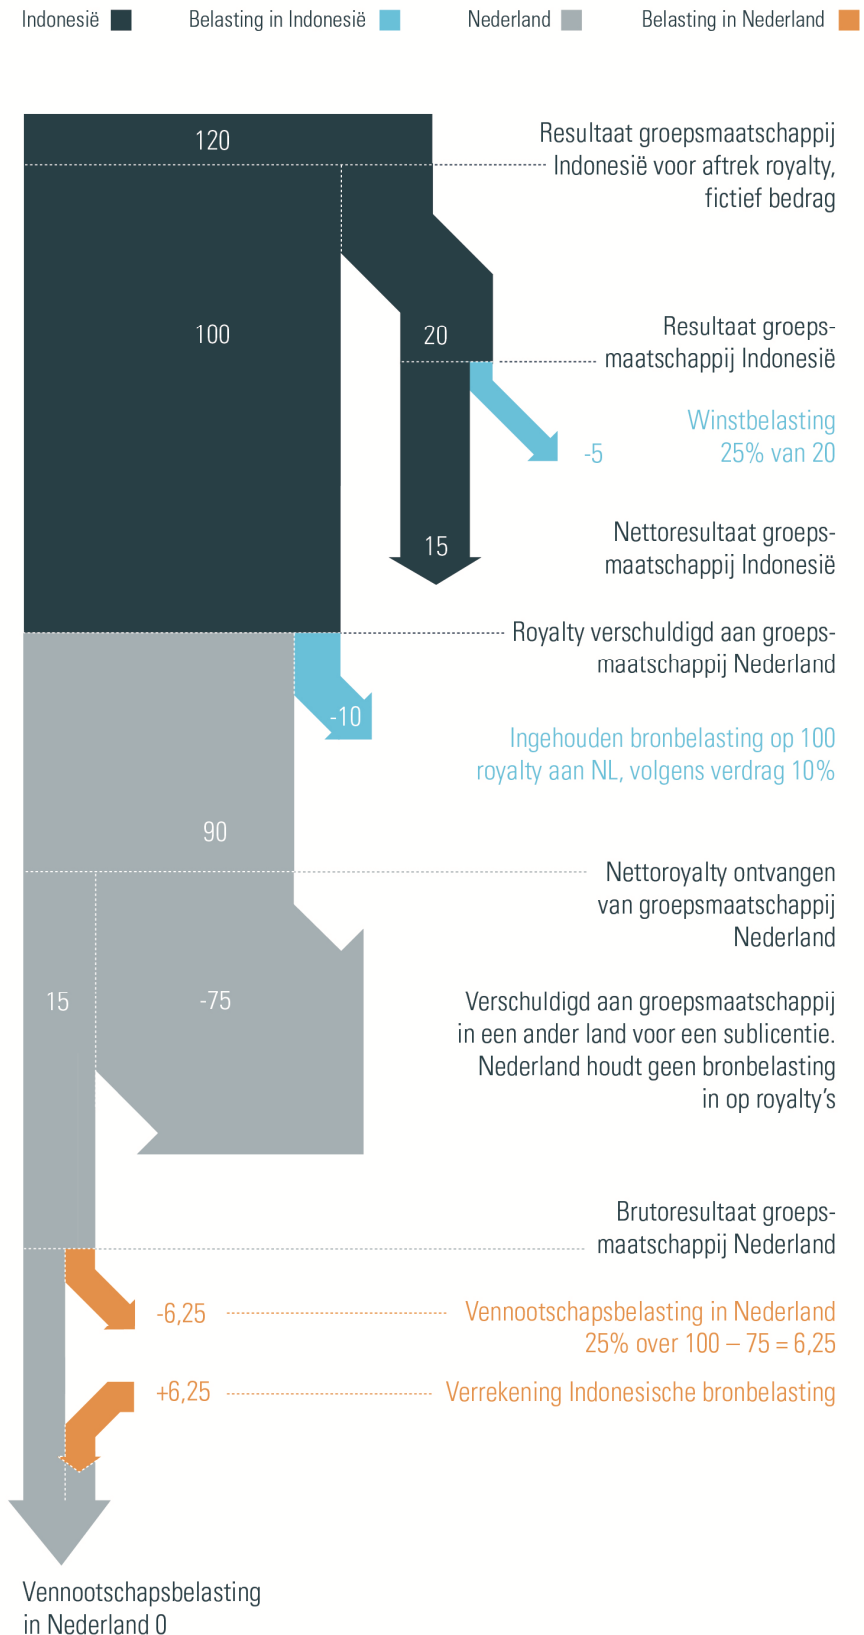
Indonesië Belasting in Indonesië Nederland Belasting in Nederland

120

Resultaat groepsmaatschappij Indonesië voor aftrek royalty, fictief bedrag

100

20

Resultaat groepsmaatschappij Indonesië

Winstbelasting 25% van 20

-5

15

Nettoresultaat groepsmaatschappij Indonesië

Royalty verschuldigd aan groepsmaatschappij Nederland

-10

Ingehouden bronbelasting op 100 royalty aan NL, volgens verdrag 10%

90

Nettoroyalty ontvangen van groepsmaatschappij Nederland

15

-75

Verschuldigd aan groepsmaatschappij in een ander land voor een sublicentie. Nederland houdt geen bronbelasting in op royalty's

Brutoresultaat groepsmaatschappij Nederland

-6,25

Vennootschapsbelasting in Nederland 25% over 100 – 75 = 6,25

+6,25

Verrekening Indonesische bronbelasting

Vennootschapsbelasting in Nederland 0